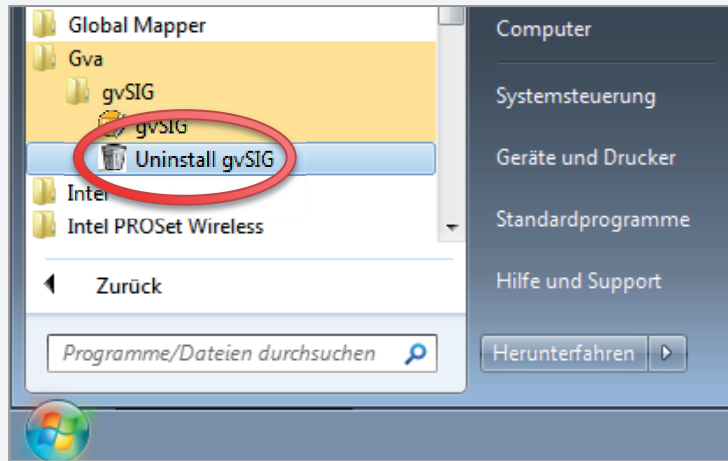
Global Mapper
Gva
gvSIG
gvSIG
Uninstall gvSIG
Intel
Intel PROSet Wireless
Zurück
Programme/Dateien durchsuchen

Computer
Systemsteuerung
Geräte und Drucker
Standardprogramme
Hilfe und Support
Herunterfahren